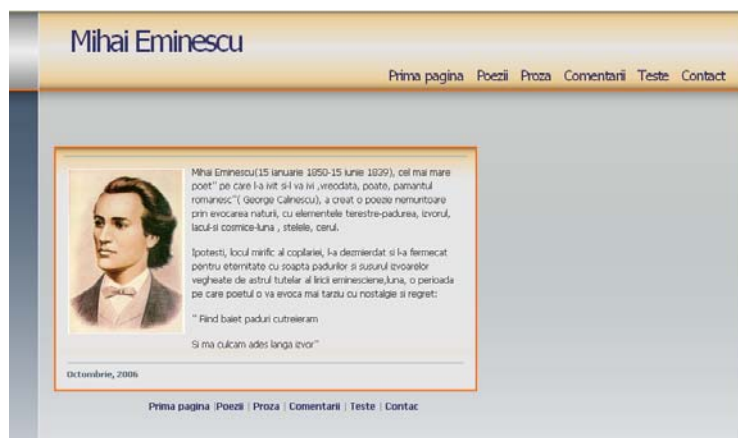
Mihai Eminescu

Prima pagina Poezii Proza Comentarii Teste Contact

Mihai Eminescu(15 ianuarie 1850-15 iunie 1839), cel mai mare poet" pe care l-a ivit si-l va ivi ,vreodata, poate, pamantul romanesc"( George Calinescu), a creat o poezie nemuritoare prin evocarea naturii, cu elementele terestre-padurea, izvorul, lacul-si cosmice-luna , stelele, cerul.

Ipotesti, locul mirific al copilariei, l-a dezmierdat si l-a fermecat pentru eternitate cu soapta padurilor si susurul izvoarelor vegheate de astrul tutelar al liricii eminesciene,luna, o perioada pe care poetul o va evoca mai tarziu cu nostalgie si regret:

" Fiind baiet paduri cutreieram

Si ma culcam ades langa izvor"

Octombrie, 2006

Prima pagina |Poezii | Proza | Comentarii | Teste | Contac